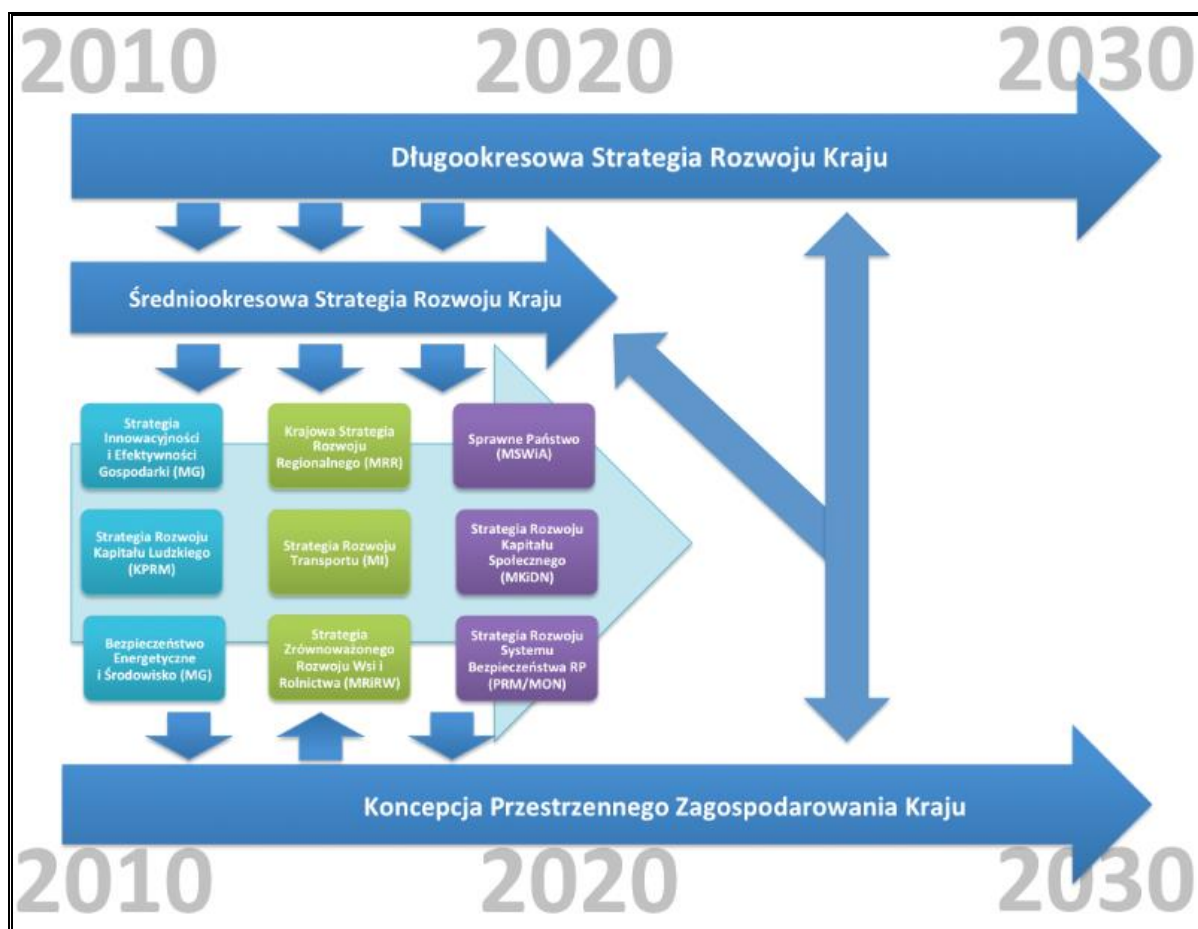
2010
2020
2030

Długookresowa Strategia Rozwoju Kraju

Średniookresowa Strategia Rozwoju Kraju

Strategia Innowacyjności i Efektywności Gospodarki (MG)

Krajowa Strategia Rozwoju Regionalnego (MRR)

Sprawne Państwo (MSWiA)

Strategia Rozwoju Kapitału Ludzkiego (KPRM)

Strategia Rozwoju Transportu (MI)

Strategia Rozwoju Kapitału Społecznego (MKiDN)

Bezpieczeństwo Energetyczne i Środowisko (MG)

Strategia Zrównoważonego Rozwoju Wsi i Rolnictwa (MRiRW)

Strategia Rozwoju Systemu Bezpieczeństwa RP (PRM/MON)

Koncepcja Przestrzennego Zagospodarowania Kraju

2010
2020
2030